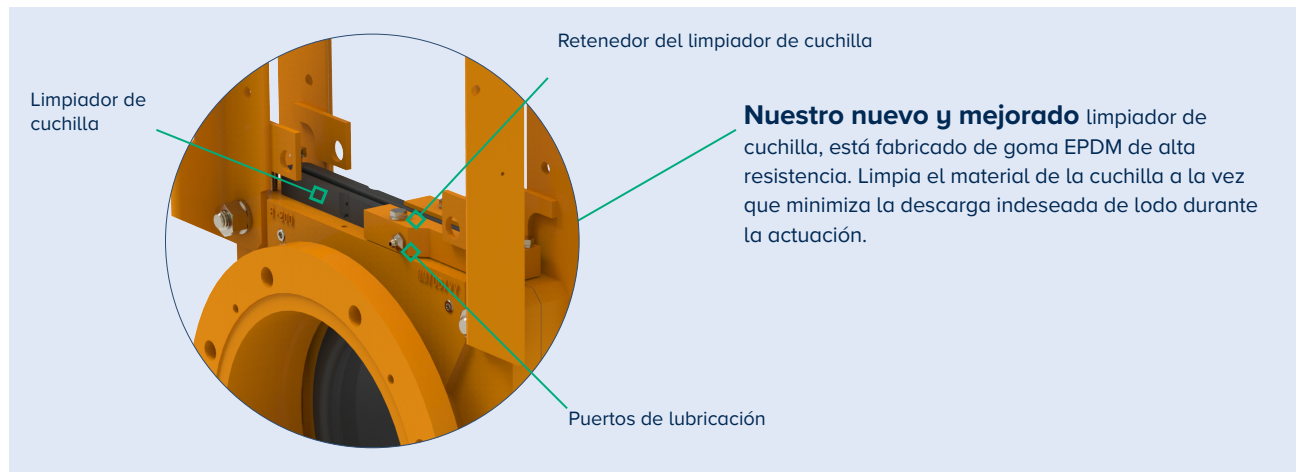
Retenedor del limpiador de cuchilla

Limpiador de cuchilla

**Nuestro nuevo y mejorado** limpiador de cuchilla, está fabricado de goma EPDM de alta resistencia. Limpia el material de la cuchilla a la vez que minimiza la descarga indeseada de lodo durante la actuación.

Puertos de lubricación